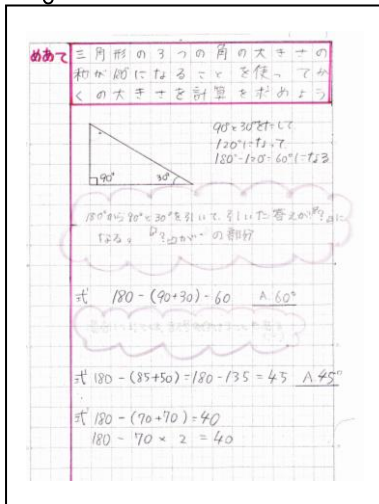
めあて 三角形の3つの角の大きさの和が180°になることを使って分からない角の大きさを計算で求めよう

90°
30°

90°と30°をたして
120°になって
180°-120°=60°になる

180°から90°と30°を引いて、引いた答えが残りになる。 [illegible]の部分

式 180 - (90+30) = 60 A 60°

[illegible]

式 180 - (85+50) = 180 - 135 = 45 A 45°

式 180 - (70+70) = 40
180 - 70 × 2 = 40